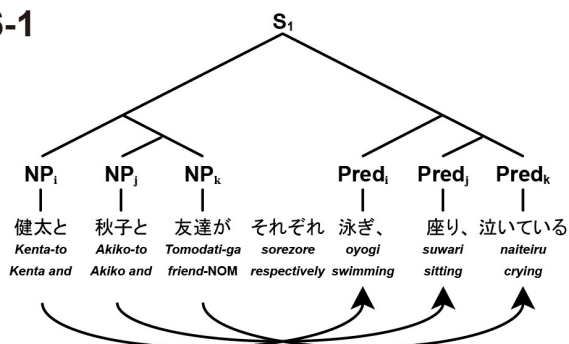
6-1

$S_1$

$NP_i$ $NP_j$ $NP_k$ $Pred_i$ $Pred_j$ $Pred_k$

健太と 秋子と 友達が それぞれ 泳ぎ、 座り、 泣いている

Kenta-to Akiko-to Tomodati-ga sorezore oyogi suwari naiteiru

Kenta and Akiko and friend-NOM respectively swimming sitting crying